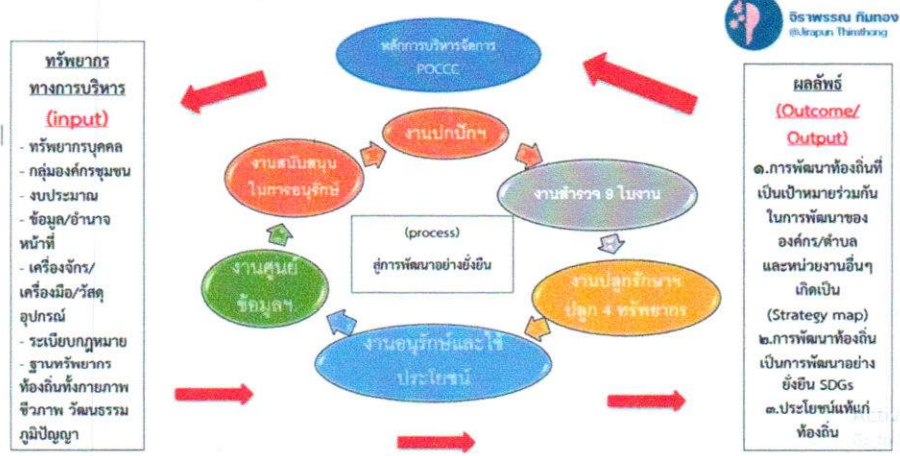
จิราพรรณ ทิมทอง
@Jirapun Thimthong

ทรัพยากร
ทางการบริหาร
(input)
- ทรัพยากรบุคคล
- กลุ่มองค์กรชุมชน
- งบประมาณ
- ข้อมูล/อำนาจหน้าที่
- เครื่องจักร/เครื่องมือ/วัสดุอุปกรณ์
- ระเบียบกฎหมาย
- ฐานทรัพยากรท้องถิ่นทั้งกายภาพ ชีวภาพ วัฒนธรรม ภูมิปัญญา

หลักการบริหารจัดการ
POCCC

งานปกปักฯ

งานสำรวจ 8 ใบงาน

งานปลูกรักษาฯ
ปลูก 4 ทรัพยากร

งานอนุรักษ์และใช้ประโยชน์

งานศูนย์ข้อมูลฯ

งานสนับสนุนในการอนุรักษ์

(process)
สู่การพัฒนาอย่างยั่งยืน

ผลลัพธ์
(Outcome/
Output)
๑.การพัฒนาท้องถิ่นที่เป็นเป้าหมายร่วมกันในการพัฒนาขององค์กร/ตำบลและหน่วยงานอื่นๆ เกิดเป็น (Strategy map)
๒.การพัฒนาท้องถิ่นเป็นการพัฒนาอย่างยั่งยืน SDGs
๓.ประโยชน์แท้แก่ท้องถิ่น